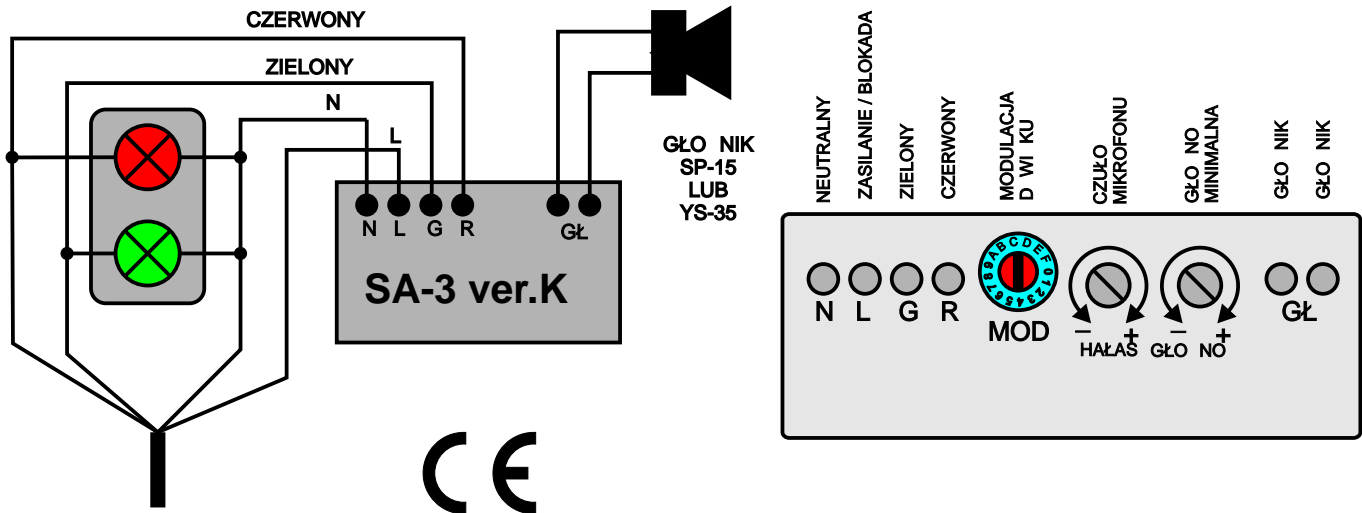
CZERWONY

ZIELONY

N

L

N L G R

GŁ

SA-3 ver.K

GŁO NIK
SP-15
LUB
YS-35

NEUTRALNY

ZASILANIE / BLOKADA

ZIELONY

CZERWONY

MODULACJA
D WI KU

CZUŁO
MIKROFONU

GŁO NO
MINIMALNA

GŁO NIK

GŁO NIK

N L G R

9 A B C D E F 0 1 2 3 4 5 6 7 8

MOD

– +
HAŁAS

– +
GŁO NO

GŁ

CE